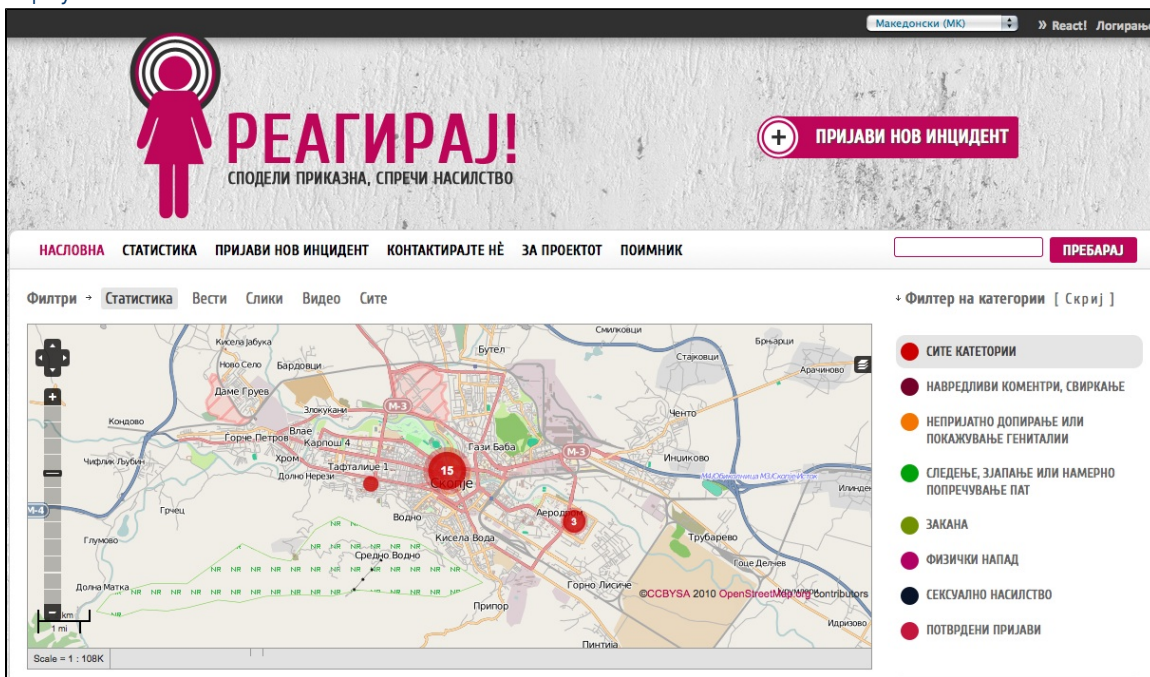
Македонски (МК)

» React! Логирањ

РЕАГИРАЈ!
СПОДЕЛИ ПРИКАЗНА, СПРЕЧИ НАСИЛСТВО

ПРИЈАВИ НОВ ИНЦИДЕНТ

НАСЛОВНА СТАТИСТИКА ПРИЈАВИ НОВ ИНЦИДЕНТ КОНТАКТИРАЈТЕ НÈ ЗА ПРОЕКТОТ ПОИМНИК

ПРЕБАРАЈ

Филтри Статистика Вести Слики Видео Сите

Смилковци
Кисела Јабука
Бутел
Брњарци
Ново Село
Бардовци
Стајковци
Арачиново
Даме Груев
Злокукани
M-3
Кондово
Ченто
Горче Петров
Влае
Карпош 4
Гази Баба
Чифлик Љубин
Хром
M-3
Инџиково
Тафталиџе 1
15
Скопје
Долно Нерези
M-4
Илинден
Грчец
Водно
Аеродром
3
Трубарево
Глумово
Кисела Вода
Средно Водно
Долна Матка
Горно Лисиче
Гоце Делчев
Припор
Идризово
Пинтија
NR
km
1 mi
©CCBYSA 2010 OpenStreetMap.org contributors
Scale = 1 : 108K

Филтер на категории [ Скриј ]

СИТЕ КАТЕГОРИИ
НАВРЕДЛИВИ КОМЕНТРИ, СВИРКАЊЕ
НЕПРИЈАТНО ДОПИРАЊЕ ИЛИ ПОКАЖУВАЊЕ ГЕНИТАЛИИ
СЛЕДЕЊЕ, ЗЈАПАЊЕ ИЛИ НАМЕРНО ПОПРЕЧУВАЊЕ ПАТ
ЗАКАНА
ФИЗИЧКИ НАПАД
СЕКСУАЛНО НАСИЛСТВО
ПОТВРДЕНИ ПРИЈАВИ